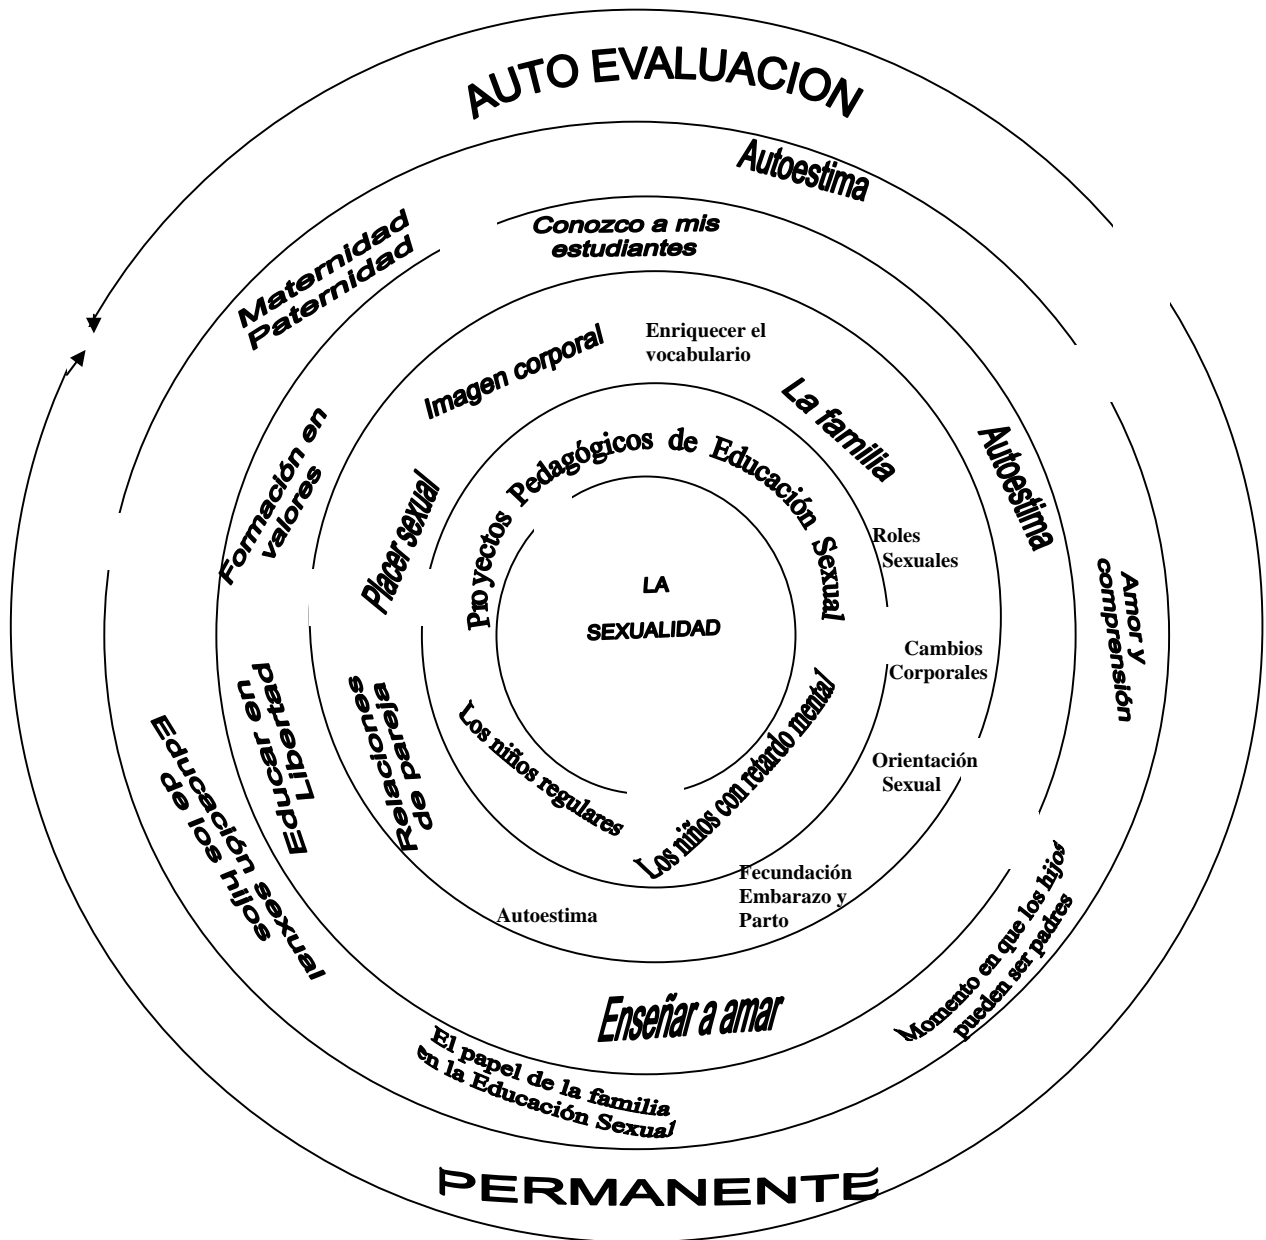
AUTO EVALUACION

Autoestima

Conozco a mis estudiantes

Maternidad Paternidad

Enriquecer el vocabulario

Imagen corporal

La familia

Autoestima

Formación en valores

Placer sexual

Proyectos Pedagógicos de Educación Sexual

Roles Sexuales

Amor y comprensión

LA SEXUALIDAD

Cambios Corporales

Educar en Libertad

Relaciones de pareja

Los niños regulares

Los niños con retardo mental

Orientación Sexual

Educación sexual de los hijos

Fecundación Embarazo y Parto

Autoestima

Momento en que los hijos pueden ser padres

Enseñar a amar

El papel de la familia en la Educación Sexual

PERMANENTE